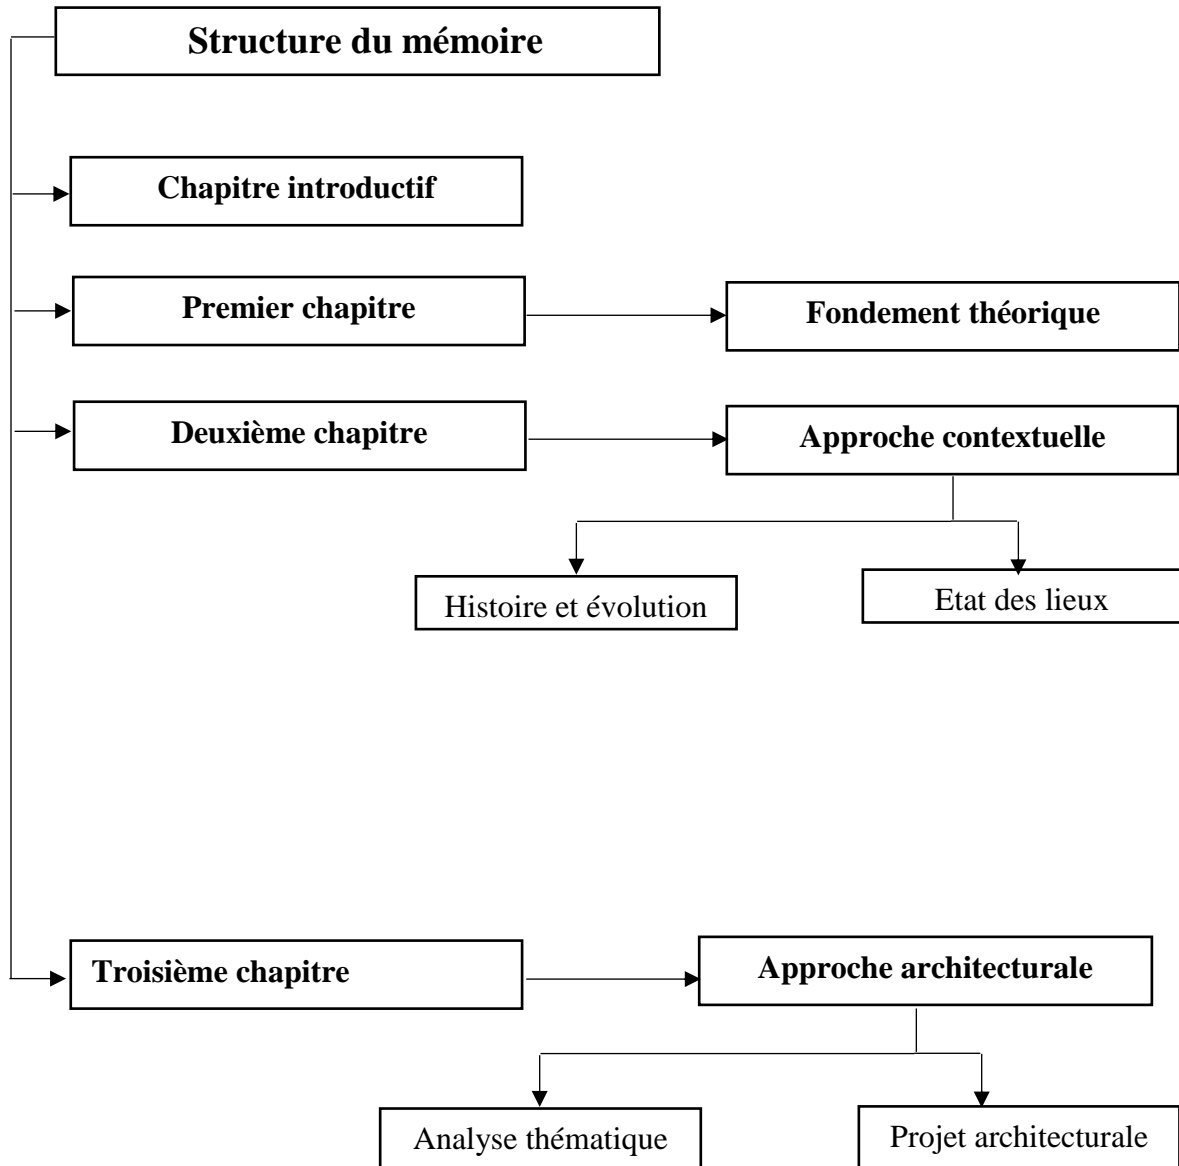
Structure du mémoire

Chapitre introductif

Premier chapitre

Fondement théorique

Deuxième chapitre

Approche contextuelle

Histoire et évolution

Etat des lieux

Troisième chapitre

Approche architecturale

Analyse thématique

Projet architecturale